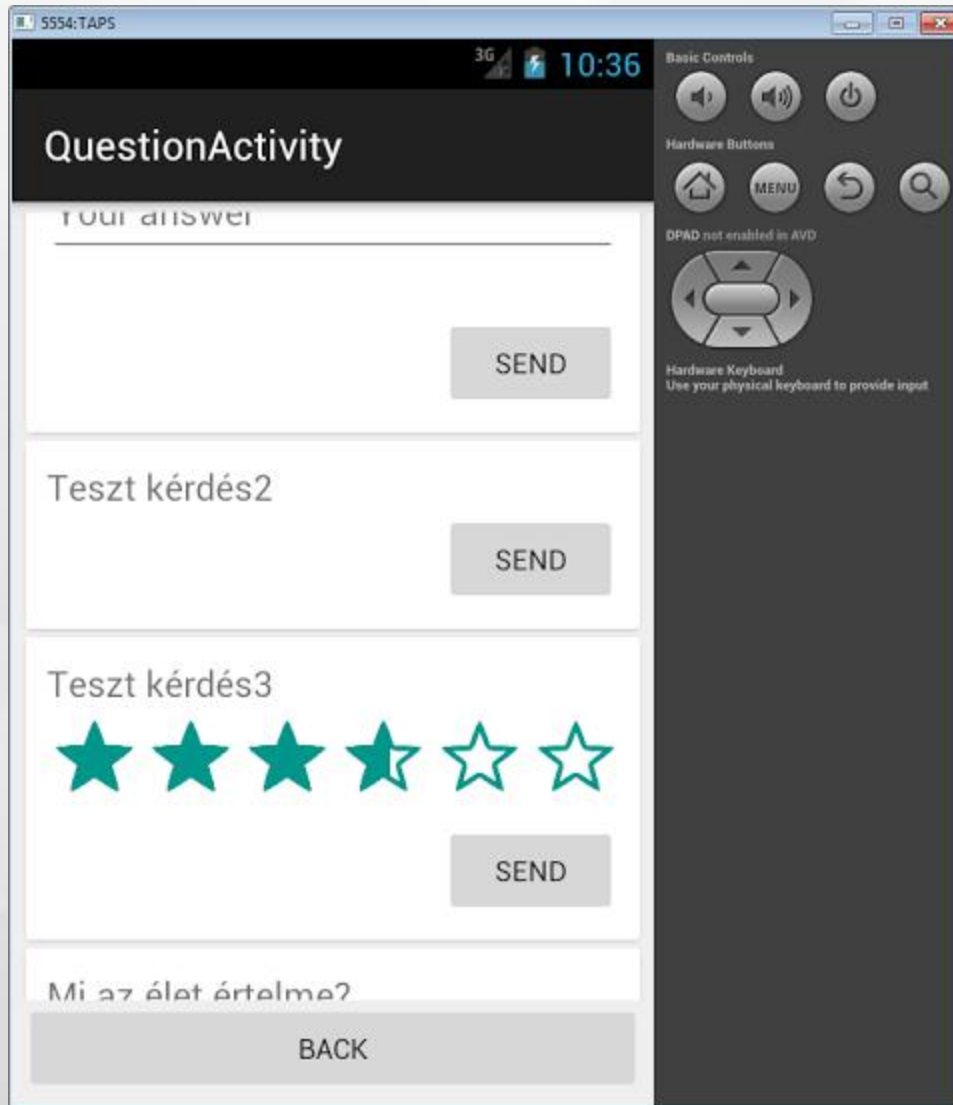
5554:TAPS

3G 10:36

QuestionActivity

Your answer

SEND

Teszt kérdés2

SEND

Teszt kérdés3

SEND

Mi az élet értelme?

BACK

Basic Controls

Hardware Buttons

MENU

DPAD not enabled in AVD

Hardware Keyboard
Use your physical keyboard to provide input